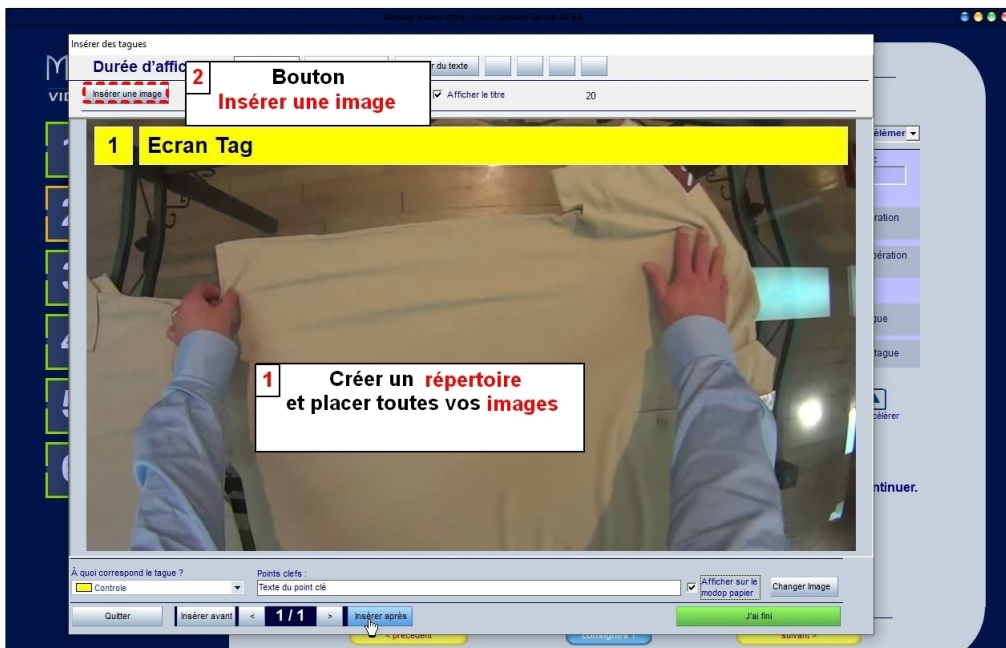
Modop Vidéo Ultra - PourCamera Outor AVVA

Insérer des tagues

Durée d'affic

2 Bouton
Insérer une image

Insérer une image

r du texte

Afficher le titre

20

1 Ecran Tag

1 Créer un répertoire et placer toutes vos images

À quoi correspond le tague ?

Controle

Points clefs :

Texte du point clé

Afficher sur le modop papier

Changer Image

Quitter

Insérer avant

<

1 / 1

>

Insérer après

J'ai fini

< précédent

consignes ?

suivant >

élémer

ration

pération

gue

tague

célérer

ntinuer.